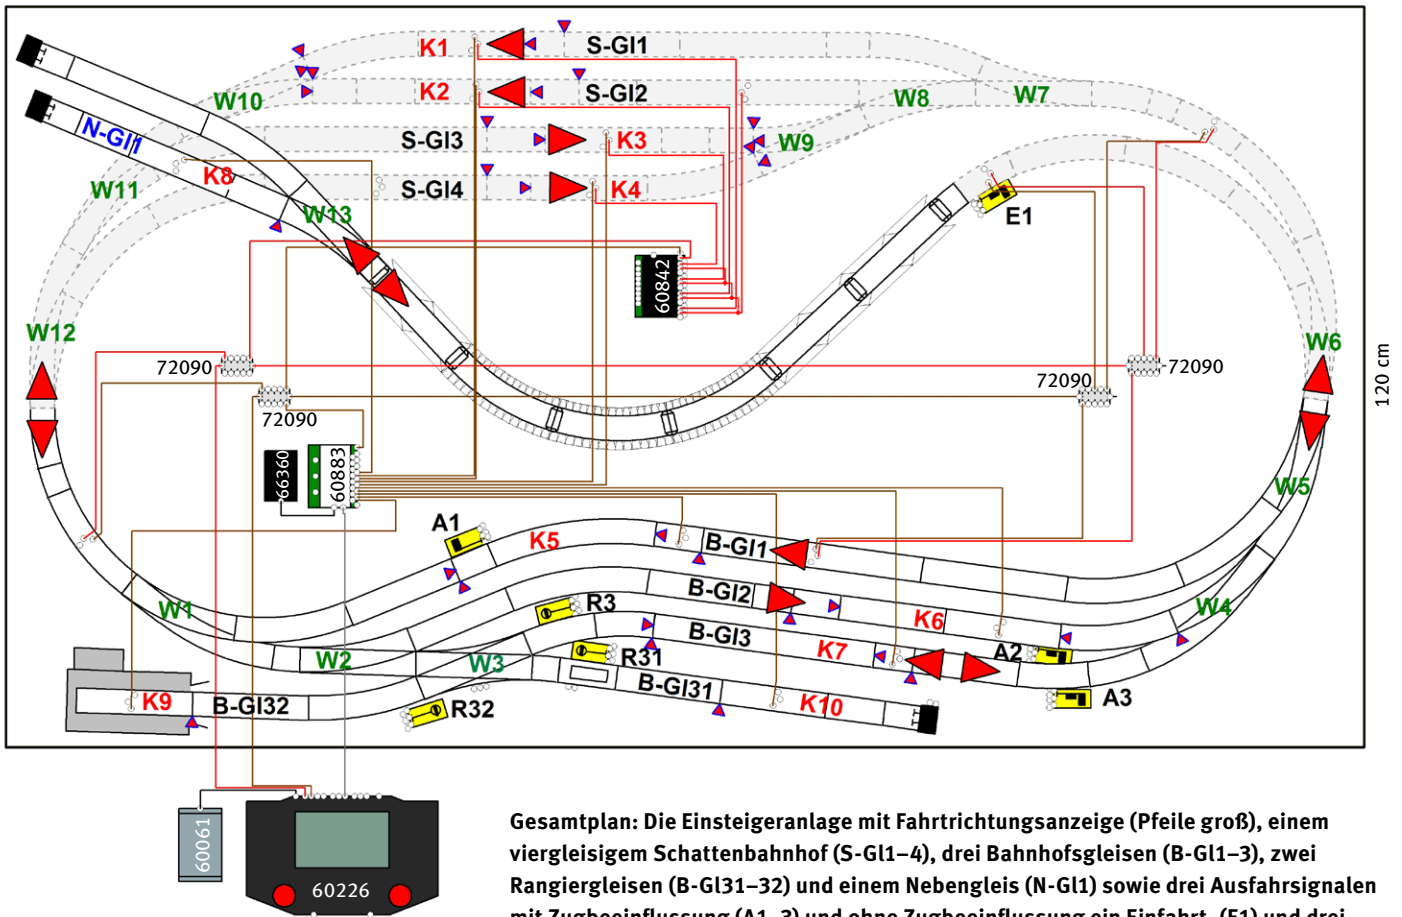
K1
S-Gl1
K2
S-Gl2
W10
W8
W7
N-Gl1
S-Gl3
K3
W9
W11
K8
S-Gl4
K4
W13
E1
60842
W12
72090
W6
72090
72090
120 cm
72090
66360
60883
W5
A1
K5
B-Gl1
B-Gl2
R3
W4
W1
K6
B-Gl3
R31
K7
A2
W2
W3
B-Gl31
A3
K9
B-Gl32
R32
K10
60061
60226

Gesamtplan: Die Einsteigeranlage mit Fahrtrichtungsanzeige (Pfeile groß), einem viergleisigem Schattenbahnhof (S-Gl1–4), drei Bahnhofsgleisen (B-Gl1–3), zwei Rangiergleisen (B-Gl31–32) und einem Nebengleis (N-Gl1) sowie drei Ausfahrsignalen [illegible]